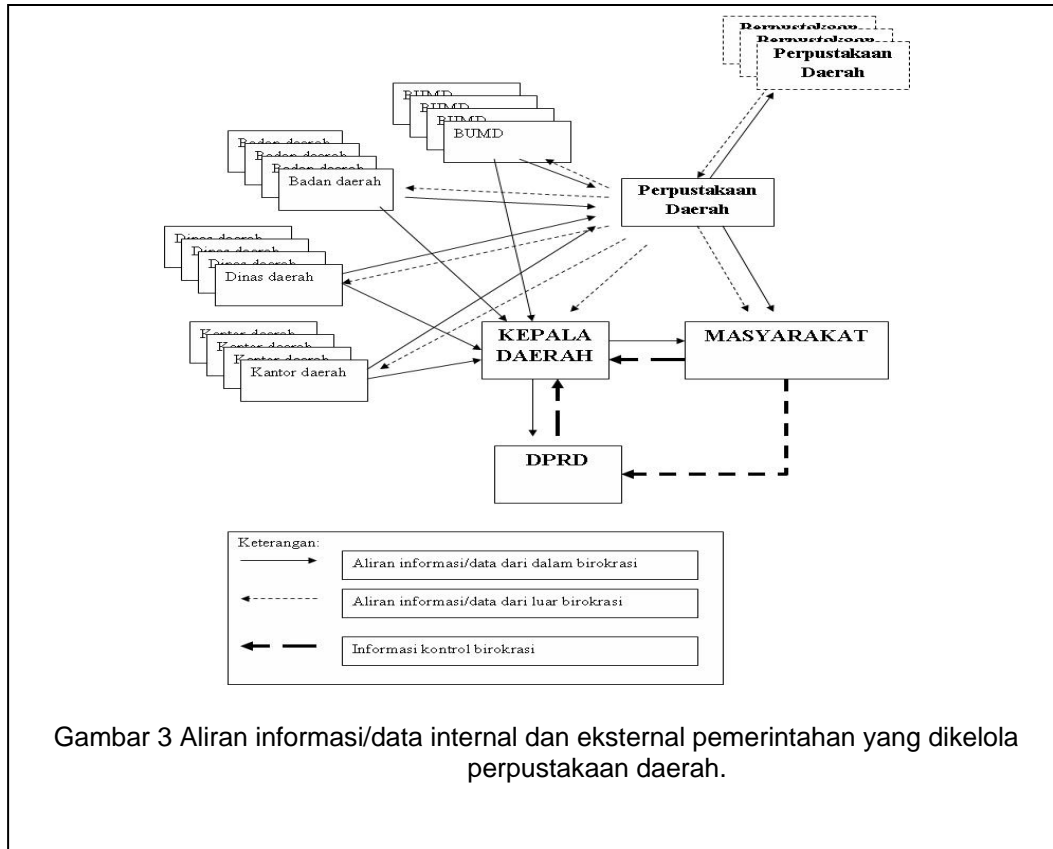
Perpustakaan
Perpustakaan
Perpustakaan Daerah

BUMD
BUMD
BUMD
BUMD

Badan daerah
Badan daerah
Badan daerah
Badan daerah

Perpustakaan Daerah

Dinas daerah
Dinas daerah
Dinas daerah
Dinas daerah

Kantor daerah
Kantor daerah
Kantor daerah
Kantor daerah

KEPALA DAERAH

MASYARAKAT

DPRD

Keterangan:

Aliran informasi/data dari dalam birokrasi

Aliran informasi/data dari luar birokrasi

Informasi kontrol birokrasi

Gambar 3 Aliran informasi/data internal dan eksternal pemerintahan yang dikelola perpustakaan daerah.